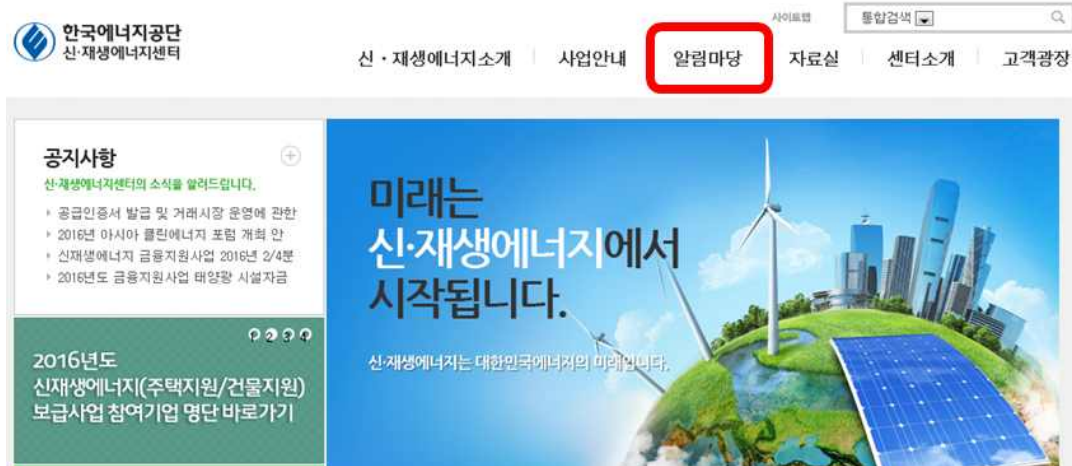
한국에너지공단
신·재생에너지센터

사이트맵
통합검색

신·재생에너지소개 사업안내 알림마당 자료실 센터소개 고객광장

공지사항
신·재생에너지센터의 소식을 알려드립니다.

공급인증서 발급 및 거래시장 운영에 관한
2016년 아시아 클린에너지 포럼 개최 안
신재생에너지 금융지원사업 2016년 2/4분
2016년도 금융지원사업 태양광 시설자금

1 2 3 4

2016년도
신재생에너지(주택지원/건물지원)
보급사업 참여기업 명단 바로가기

미래는
신·재생에너지에서
시작됩니다.

신·재생에너지는 대한민국에너지의 미래입니다.